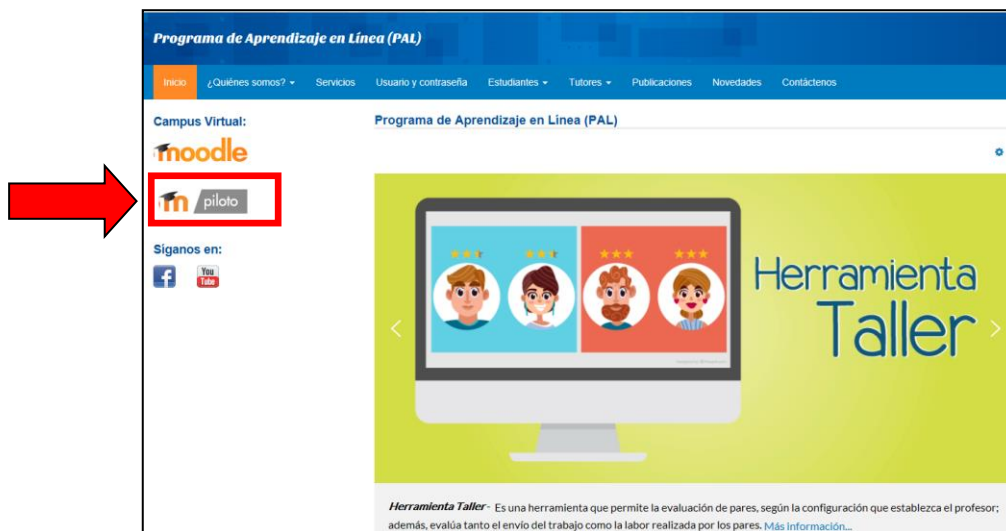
Programa de Aprendizaje en Línea (PAL)

Inicio ¿Quiénes somos? Servicios Usuario y contraseña Estudiantes Tutores Publicaciones Novedades Contáctenos

Campus Virtual:

moodle

m piloto

Síganos en:

You Tube

Programa de Aprendizaje en Línea (PAL)

Herramienta Taller

Herramienta Taller - Es una herramienta que permite la evaluación de pares, según la configuración que establezca el profesor; además, evalúa tanto el envío del trabajo como la labor realizada por los pares. Más información...